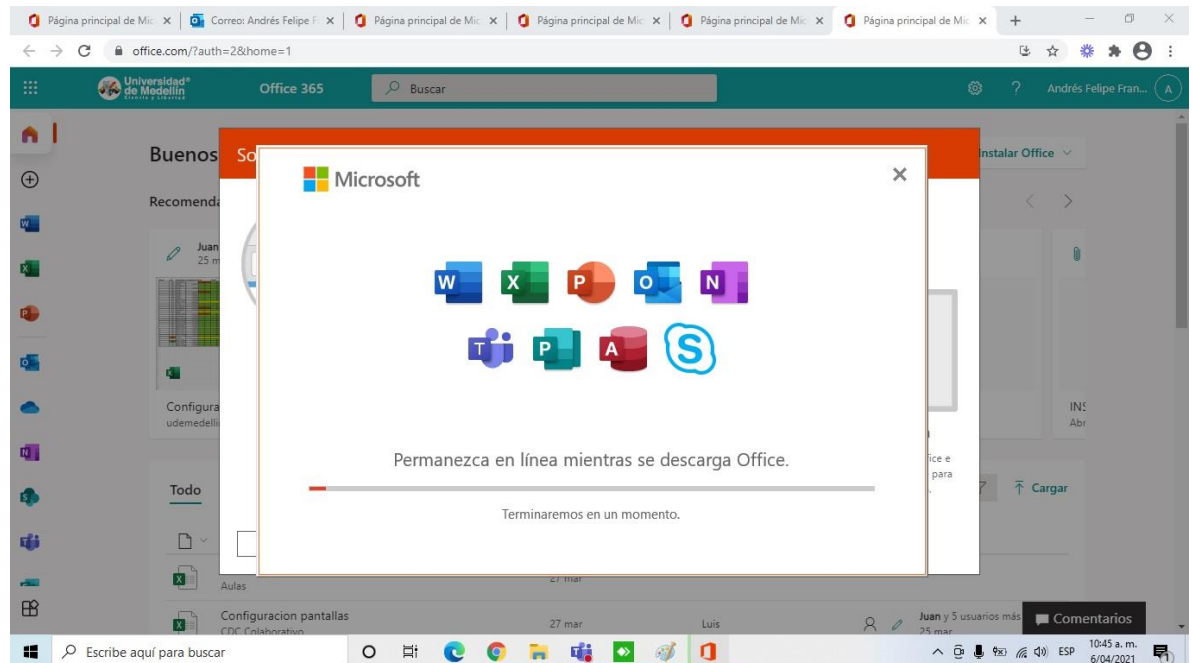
Página principal de Mic ×
Correo: Andrés Felipe F ×
Página principal de Mic ×
Página principal de Mic ×
Página principal de Mic ×
Página principal de Mic ×
+

office.com/?auth=2&home=1

Universidad de Medellín
Office 365
Buscar
?
Andrés Felipe Fran...
A

Buenos
So
Instalar Office
Recomenda
Juan
25 m
Configura
udemedelli
INS
Abr
fice e
para
Todo
Cargar
Aulas
27 mar
Configuracion pantallas
CDC Colaborativo
27 mar
Luis
Juan y 5 usuarios más
25 mar
Comentarios

Microsoft
×
W X P O N
T P A S
Permanezca en línea mientras se descarga Office.
Terminaremos en un momento.

Escribe aquí para buscar
ESP
10:45 a. m.
6/04/2021